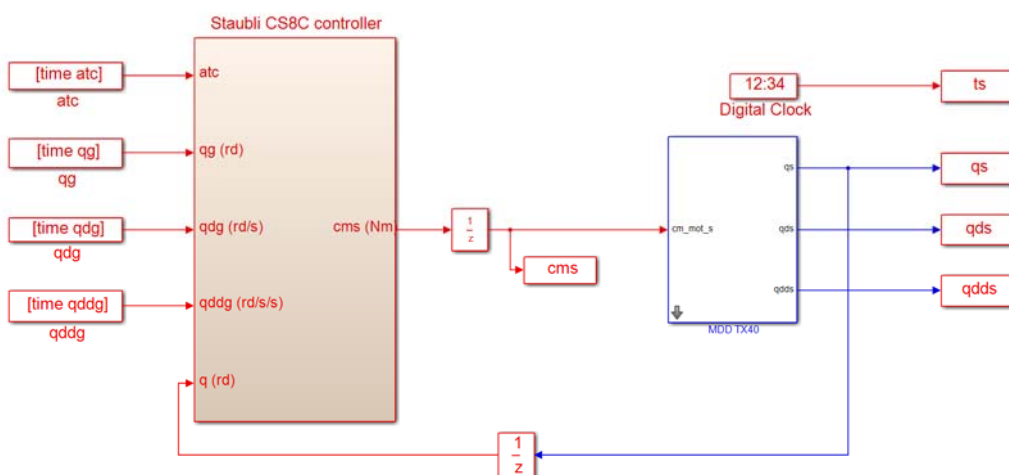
Staubli CS8C controller

[time atc]
atc

[time qg]
qg

[time qdg]
qdg

[time qddg]
qddg

atc

qg (rd)

qdg (rd/s)

qddg (rd/s/s)

q (rd)

cms (Nm

$\frac{1}{z}$

cms

12:34
Digital Clock

ts

cm_mot_s

qs

qds

qdds

MDD TX40

qs

qds

qdds

$\frac{1}{z}$